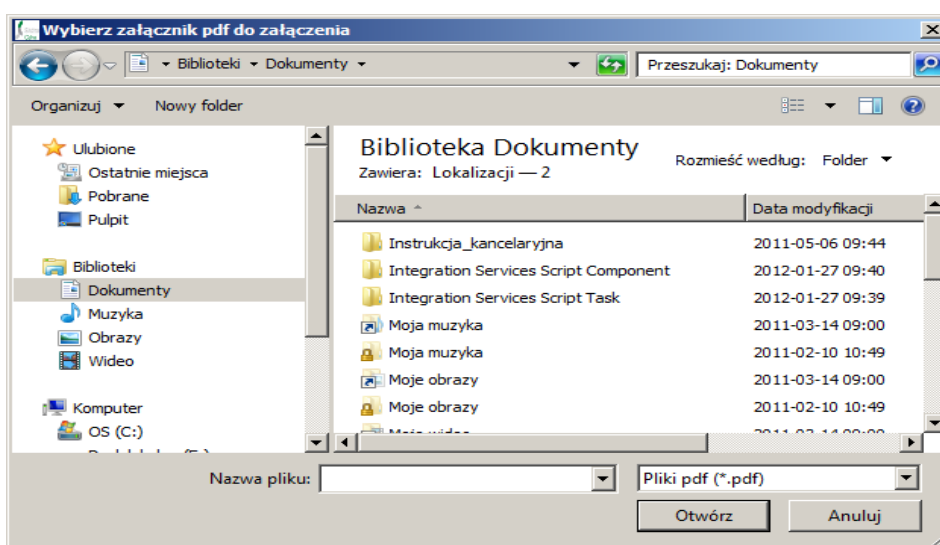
Wybierz załącznik pdf do załączenia

Biblioteki ▸ Dokumenty ▸

Przeszukaj: Dokumenty

Organizuj ▾ Nowy folder

Ulubione
Ostatnie miejsca
Pobrane
Pulpit

Biblioteki
Dokumenty
Muzyka
Obrazy
Wideo

Komputer
OS (C:)
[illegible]

Biblioteka Dokumenty
Zawiera: Lokalizacji — 2

Rozmieść według: Folder ▾

| Nazwa | Data modyfikacji |
|---|---|
| Instrukcja_kancelaryjna | 2011-05-06 09:44 |
| Integration Services Script Component | 2012-01-27 09:40 |
| Integration Services Script Task | 2012-01-27 09:39 |
| Moja muzyka | 2011-03-14 09:00 |
| Moja muzyka | 2011-02-10 10:49 |
| Moje obrazy | 2011-03-14 09:00 |
| Moje obrazy | 2011-02-10 10:49 |
| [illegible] | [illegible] |

Nazwa pliku:

Pliki pdf (*.pdf)

Otwórz

Anuluj